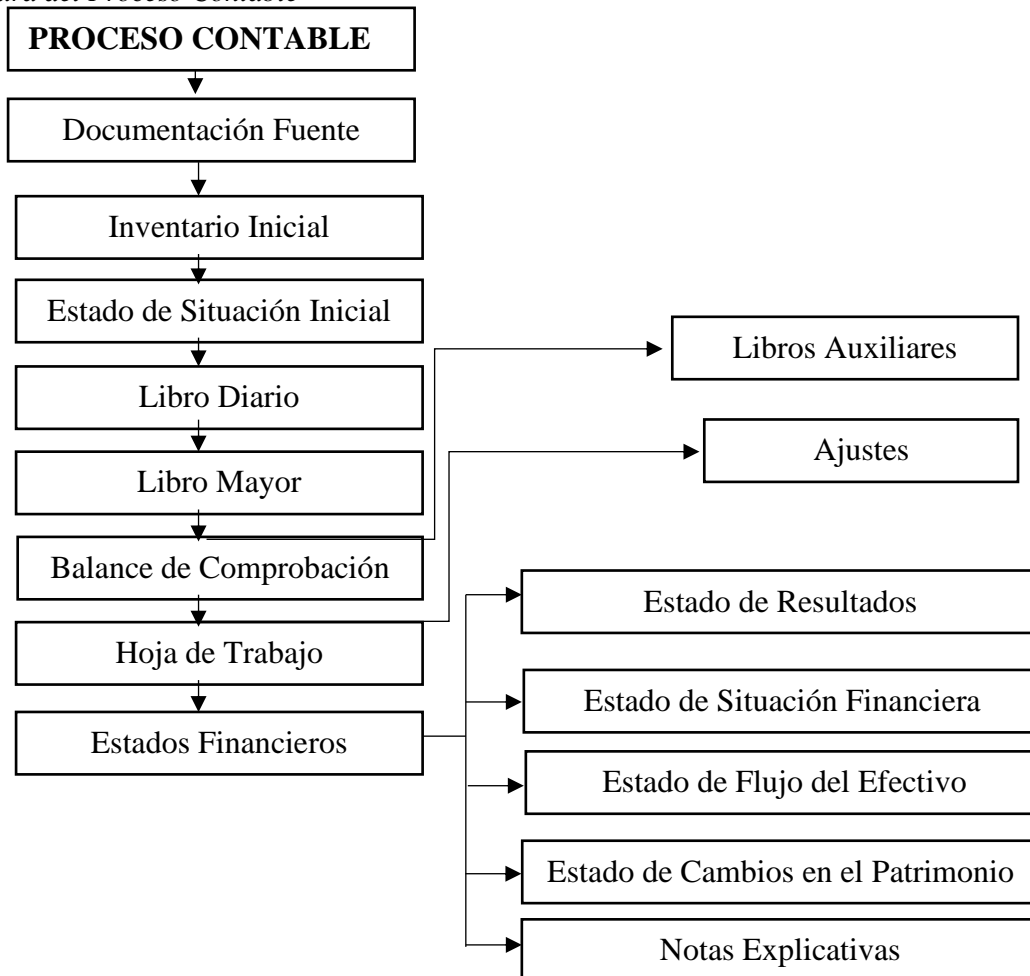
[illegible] del Proceso Contable

PROCESO CONTABLE

Documentación Fuente

Inventario Inicial

Estado de Situación Inicial

Libro Diario

Libro Mayor

Balance de Comprobación

Hoja de Trabajo

Estados Financieros

Libros Auxiliares

Ajustes

Estado de Resultados

Estado de Situación Financiera

Estado de Flujo del Efectivo

Estado de Cambios en el Patrimonio

Notas Explicativas